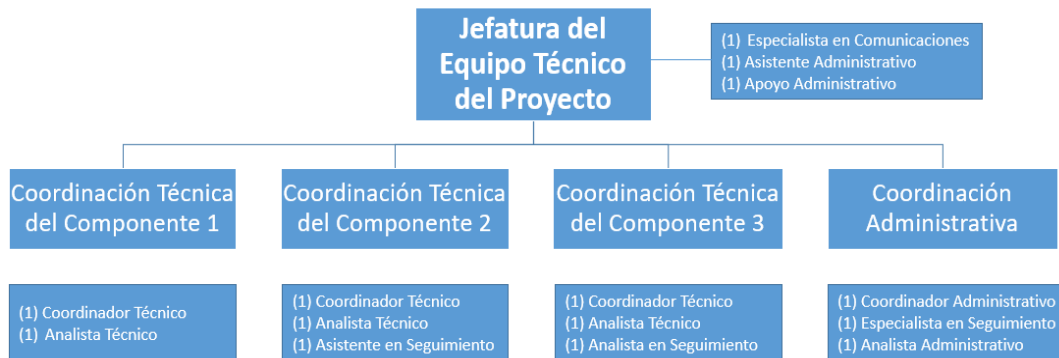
Jefatura del Equipo Técnico del Proyecto

(1) Especialista en Comunicaciones
(1) Asistente Administrativo
(1) Apoyo Administrativo

Coordinación Técnica del Componente 1

Coordinación Técnica del Componente 2

Coordinación Técnica del Componente 3

Coordinación Administrativa

(1) Coordinador Técnico
(1) Analista Técnico

(1) Coordinador Técnico
(1) Analista Técnico
(1) Asistente en Seguimiento

(1) Coordinador Técnico
(1) Analista Técnico
(1) Analista en Seguimiento

(1) Coordinador Administrativo
(1) Especialista en Seguimiento
(1) Analista Administrativo